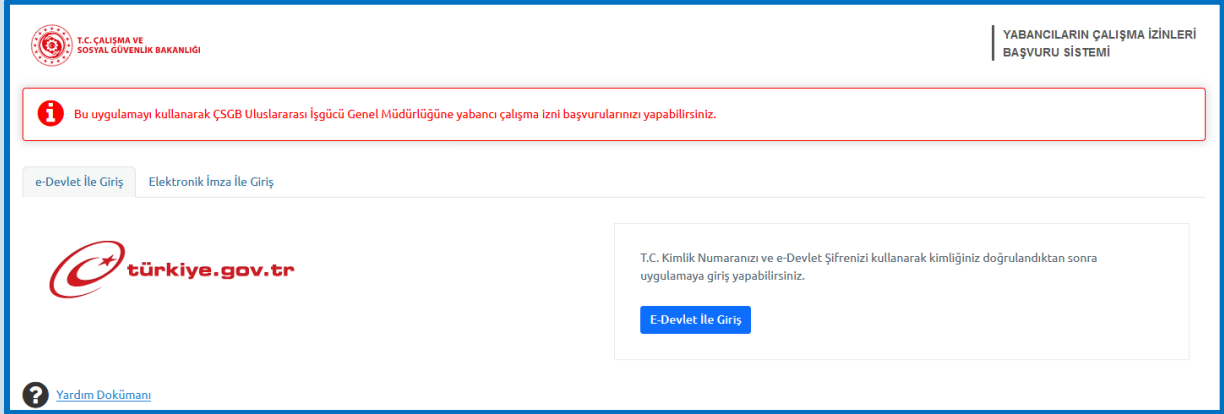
T.C. ÇALIŞMA VE SOSYAL GÜVENLİK BAKANLIĞI

YABANCILARIN ÇALIŞMA İZİNLERİ BAŞVURU SİSTEMİ

Bu uygulamayı kullanarak ÇSGB Uluslararası İşgücü Genel Müdürlüğüne yabancı çalışma izni başvurularınızı yapabilirsiniz.

e-Devlet İle Giriş

Elektronik İmza İle Giriş

türkiye.gov.tr

T.C. Kimlik Numaranızı ve e-Devlet Şifrenizi kullanarak kimliğiniz doğrulandıktan sonra uygulamaya giriş yapabilirsiniz.

E-Devlet İle Giriş

Yardım Dokümanı